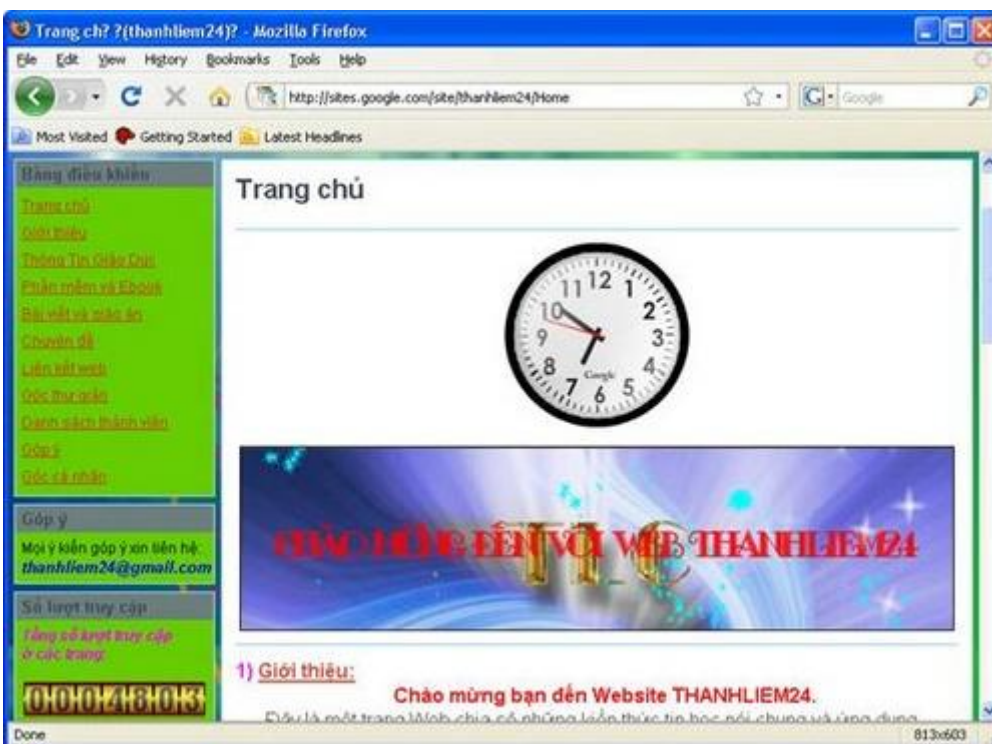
Trang ch? ?(thanhliem24)? - Mozilla Firefox

File Edit View History Bookmarks Tools Help

http://sites.google.com/site/thanhliem24/Home

Google

Most Visited Getting Started Latest Headlines

Bảng điều khiển

Trang chủ
Giới thiệu
Thông Tin Giáo Dục
Phần mềm và Ebook
Bài viết và giáo án
Chuyên đề
Liên kết web
Góc thư giãn
Danh sách thành viên
Góp ý
Góc cá nhân

Góp ý

Mọi ý kiến góp ý xin liên hệ: thanhliem24@gmail.com

Số lượt truy cập

Tổng số lượt truy cập ở các trang:

00024603

Trang chủ

12 1 2 3 4 5 6 7 8 9 10 11

Google

CHÀO MỪNG ĐẾN VỚI WEB THANHLIEM24

1) Giới thiệu:

Chào mừng bạn đến Website THANHLIEM24.

Đây là một trang Web chia sẻ những kiến thức tin học nói chung và ứng dụng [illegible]

Done

813x603